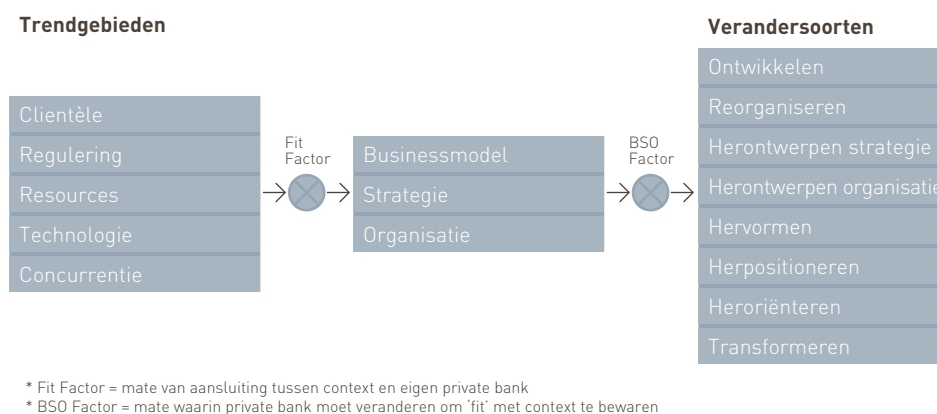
Trendgebieden

Clientèle
Regulering
Resources
Technologie
Concurrentie

Fit Factor

Businessmodel
Strategie
Organisatie

BSO Factor

Verandersoorten

Ontwikkelen
Reorganiseren
Herontwerpen strategie
Herontwerpen organisatie
Hervormen
Herpositioneren
Heroriënteren
Transformeren

* Fit Factor = mate van aansluiting tussen context en eigen private bank
* BSO Factor = mate waarin private bank moet veranderen om 'fit' met context te bewaren